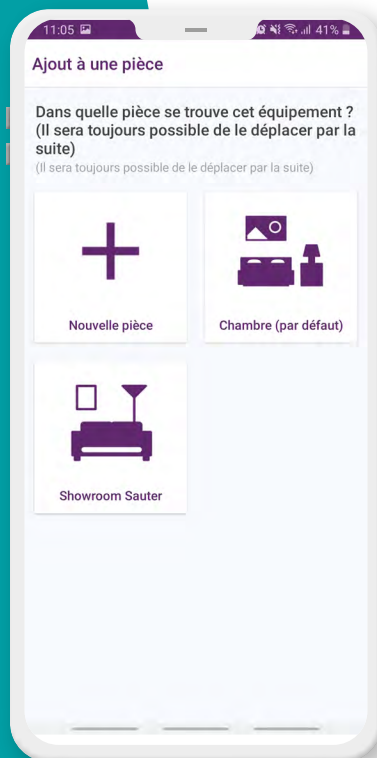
11:05 41%

Ajout à une pièce

Dans quelle pièce se trouve cet équipement ? (Il sera toujours possible de le déplacer par la suite)

(Il sera toujours possible de le déplacer par la suite)

Nouvelle pièce

Chambre (par défaut)

Showroom Sauter